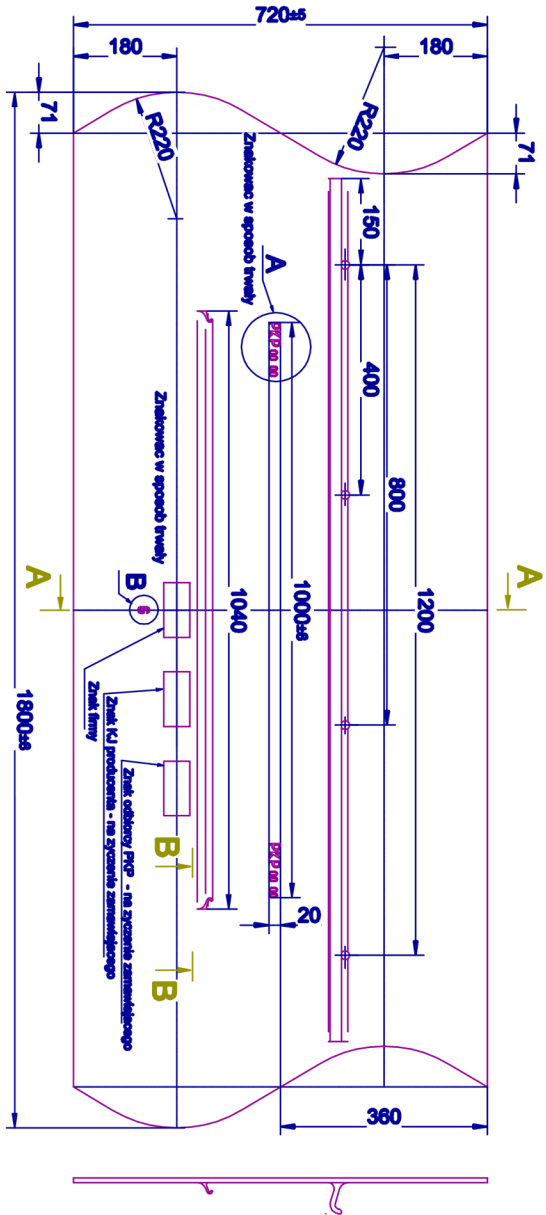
720±5
180
180
71
R220
R220
71
Znakować w sposób trwały
150
A
PKP mm rrrr
400
Znakować w sposób trwały
800
A
B
6
1040
1000±5
1200
A
Znak firmy
Znak KJ producenta - na życzenie zamawiającego
1800±5
Znak odbiorcy PKP - na życzenie zamawiającego
B
PKP mm rrrr
20
B
360